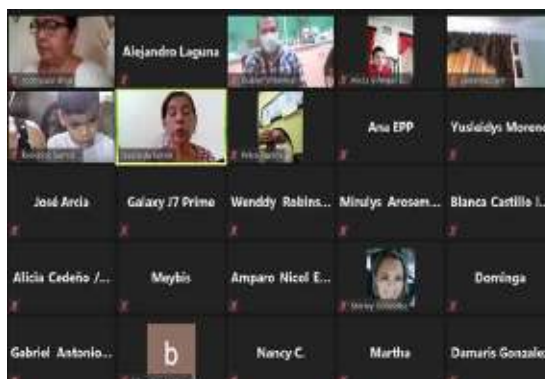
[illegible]
Alejandro Laguna
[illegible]
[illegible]
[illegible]
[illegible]
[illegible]
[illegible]
Ana EPP
Yusleidys Moreno
José Arcia
Galaxy J7 Prime
Wenddy Robins...
Miruiys Arosem...
Blanca Castillo I...
Alicia Cedeño /...
Meybis
Amparo Nicol E...
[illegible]
Dominga
Gabriel Antonio...
b
Nancy C.
Martha
Damaris Gonzalez